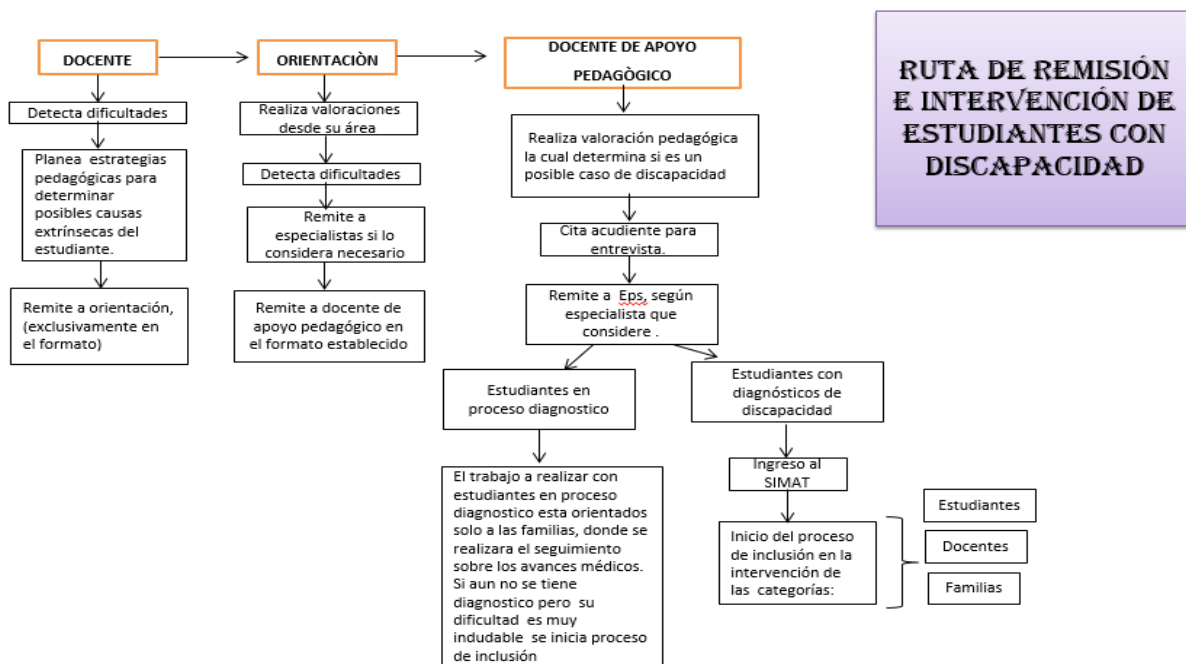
RUTA DE REMISIÓN E INTERVENCIÓN DE ESTUDIANTES CON DISCAPACIDAD

DOCENTE

Detecta dificultades

Planea estrategias pedagógicas para determinar posibles causas extrínsecas del estudiante.

Remite a orientación, (exclusivamente en el formato)

ORIENTACIÒN

Realiza valoraciones desde su área

Detecta dificultades

Remite a especialistas si lo considera necesario

Remite a docente de apoyo pedagógico en el formato establecido

DOCENTE DE APOYO PEDAGÒGICO

Realiza valoración pedagógica la cual determina si es un posible caso de discapacidad

Cita acudiente para entrevista.

Remite a Eps, según especialista que considere .

Estudiantes en proceso diagnostico

El trabajo a realizar con estudiantes en proceso diagnostico esta orientados solo a las familias, donde se realizara el seguimiento sobre los avances médicos. Si aun no se tiene diagnostico pero su dificultad es muy indudable se inicia proceso de inclusión

Estudiantes con diagnósticos de discapacidad

Ingreso al SIMAT

Inicio del proceso de inclusión en la intervención de las categorías:

Estudiantes

Docentes

Familias